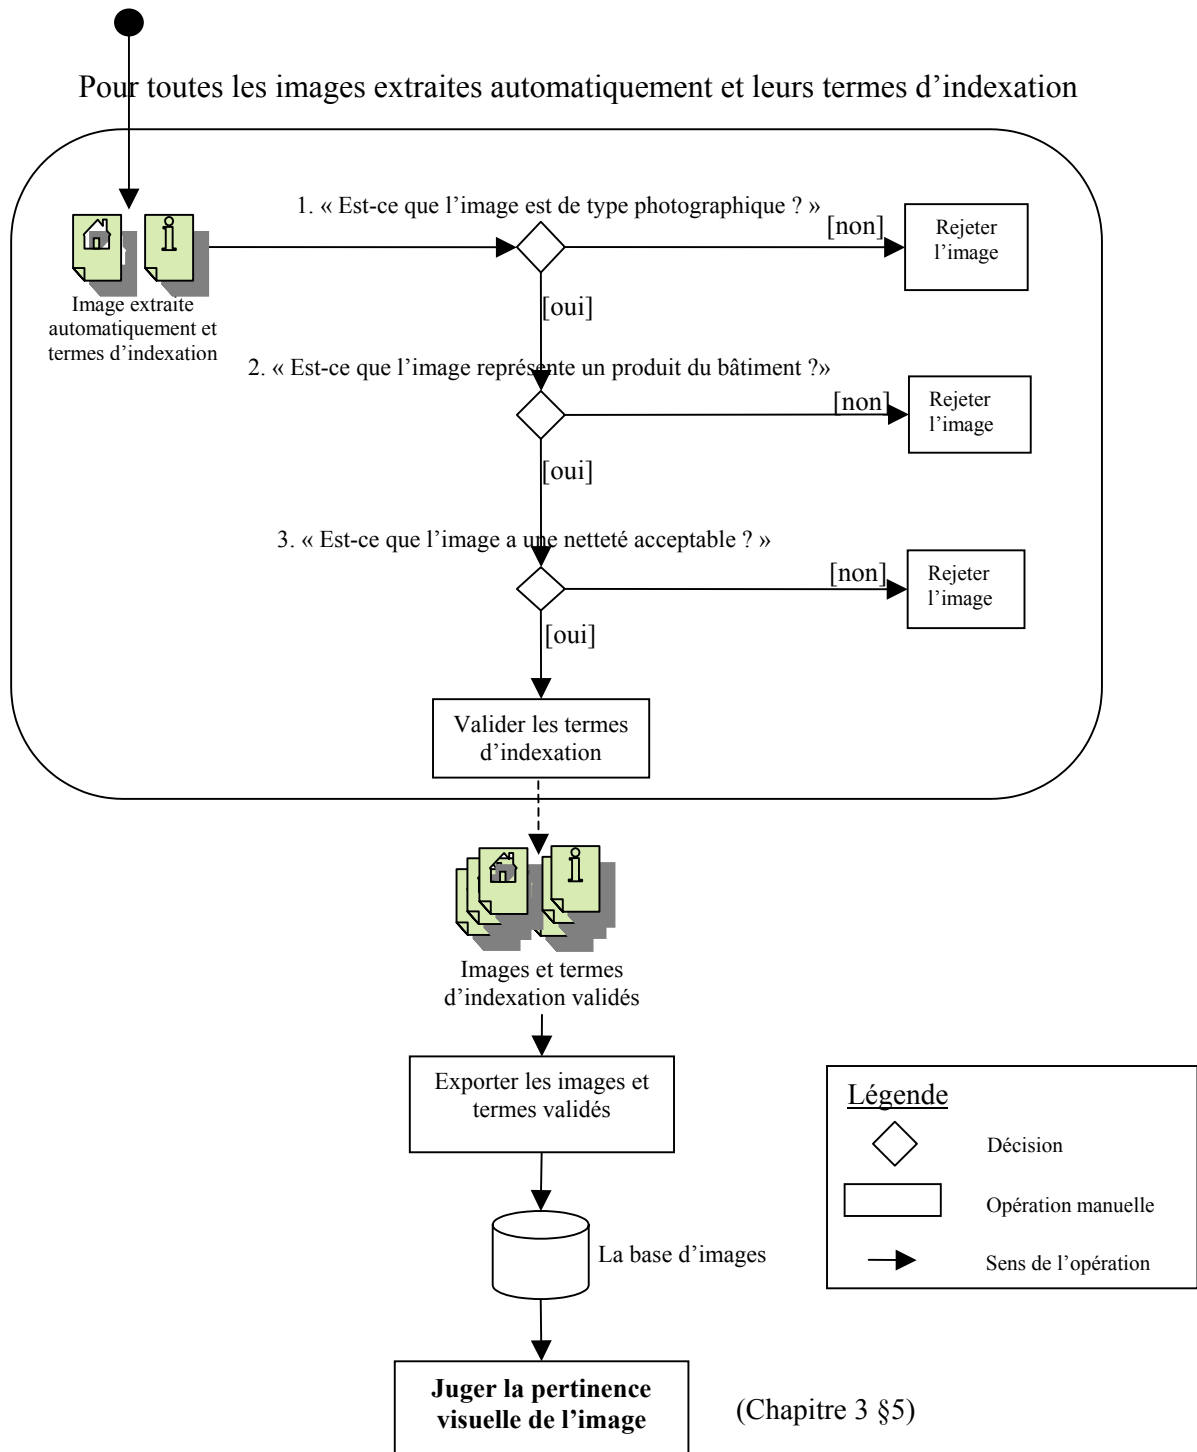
Pour toutes les images extraites automatiquement et leurs termes d'indexation

Image extraite automatiquement et termes d'indexation

1. « Est-ce que l'image est de type photographique ? »

[non]

Rejeter l'image

[oui]

2. « Est-ce que l'image représente un produit du bâtiment ?»

[non]

Rejeter l'image

[oui]

3. « Est-ce que l'image a une netteté acceptable ? »

[non]

Rejeter l'image

[oui]

Valider les termes d'indexation

Images et termes d'indexation validés

Exporter les images et termes validés

La base d'images

Juger la pertinence visuelle de l'image

(Chapitre 3 §5)

Légende

Décision

Opération manuelle

Sens de l'opération